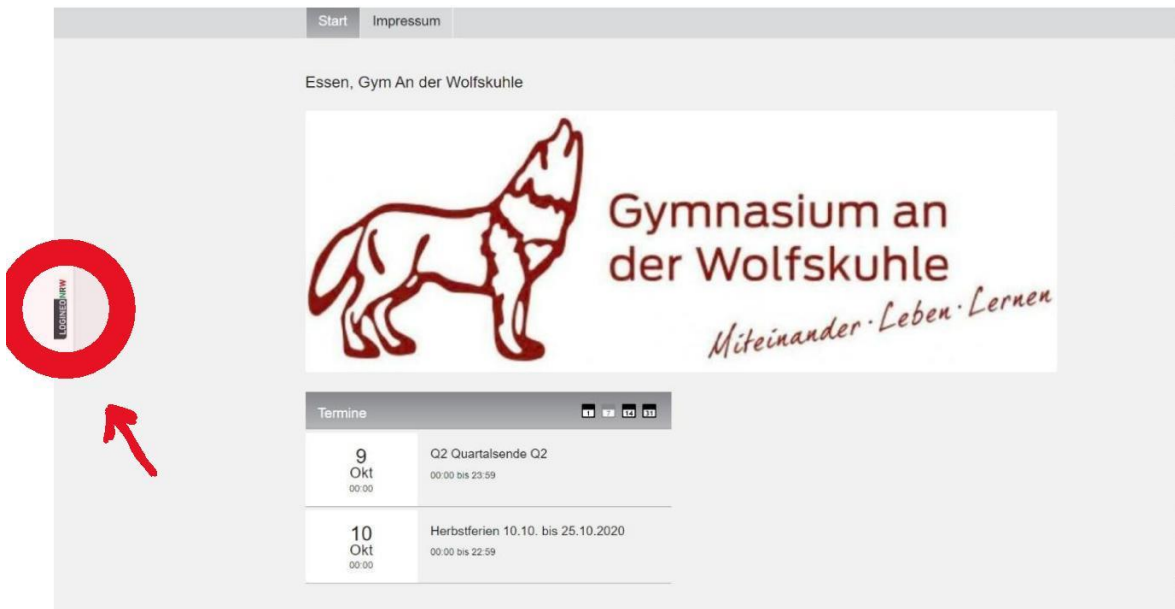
Start Impressum

LOGINEONRW

Essen, Gym An der Wolfskuhle

Gymnasium an der Wolfskuhle
Miteinander · Leben · Lernen

Termine

1 7 14 31

9
Okt
00:00

Q2 Quartalsende Q2
00:00 bis 23:59

10
Okt
00:00

Herbstferien 10.10. bis 25.10.2020
00:00 bis 22:59